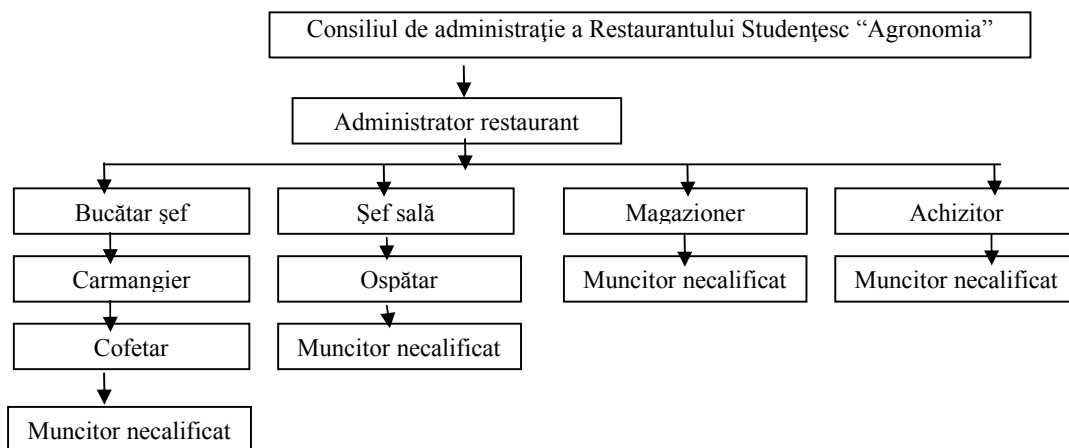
Consiliul de administraţie a Restaurantului Studenţesc “Agronomia”

Administrator restaurant

Bucătar şef

Carmangier

Cofetar

Muncitor necalificat

Şef sală

Ospătar

Muncitor necalificat

Magazioner

Muncitor necalificat

Achizitor

Muncitor necalificat